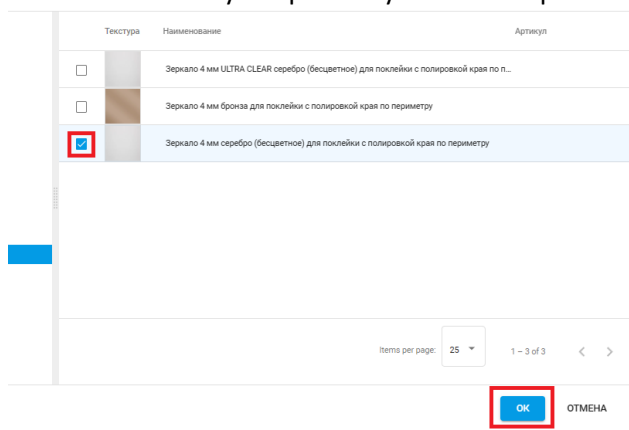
| | Текстура | Наименование | Артикул |
|---|---|---|---|
| | | Зеркало 4 мм ULTRA CLEAR серебро (бесцветное) для поклейки с полировкой края по п... | |
| | | Зеркало 4 мм бронза для поклейки с полировкой края по периметру | |
| | | Зеркало 4 мм серебро (бесцветное) для поклейки с полировкой края по периметру | |

Items per page: 25

1 – 3 of 3

OK

ОТМЕНА